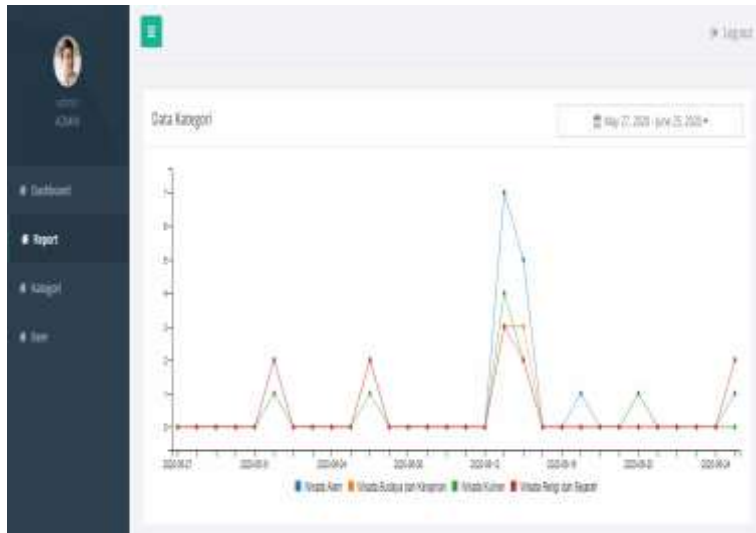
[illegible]
ADMIN

Dashboard
Report
Kategori
Item

Log out

Data Kategori

May 27, 2020 - June 25, 2020

7
6
5
4
3
2
1
0

2020-05-27
2020-06-01
2020-06-04
2020-06-08
2020-06-12
2020-06-16
2020-06-20
2020-06-24

Wisata Alam
Wisata Budaya dan Kerajinan
Wisata Kuliner
Wisata Religi dan Ziarah